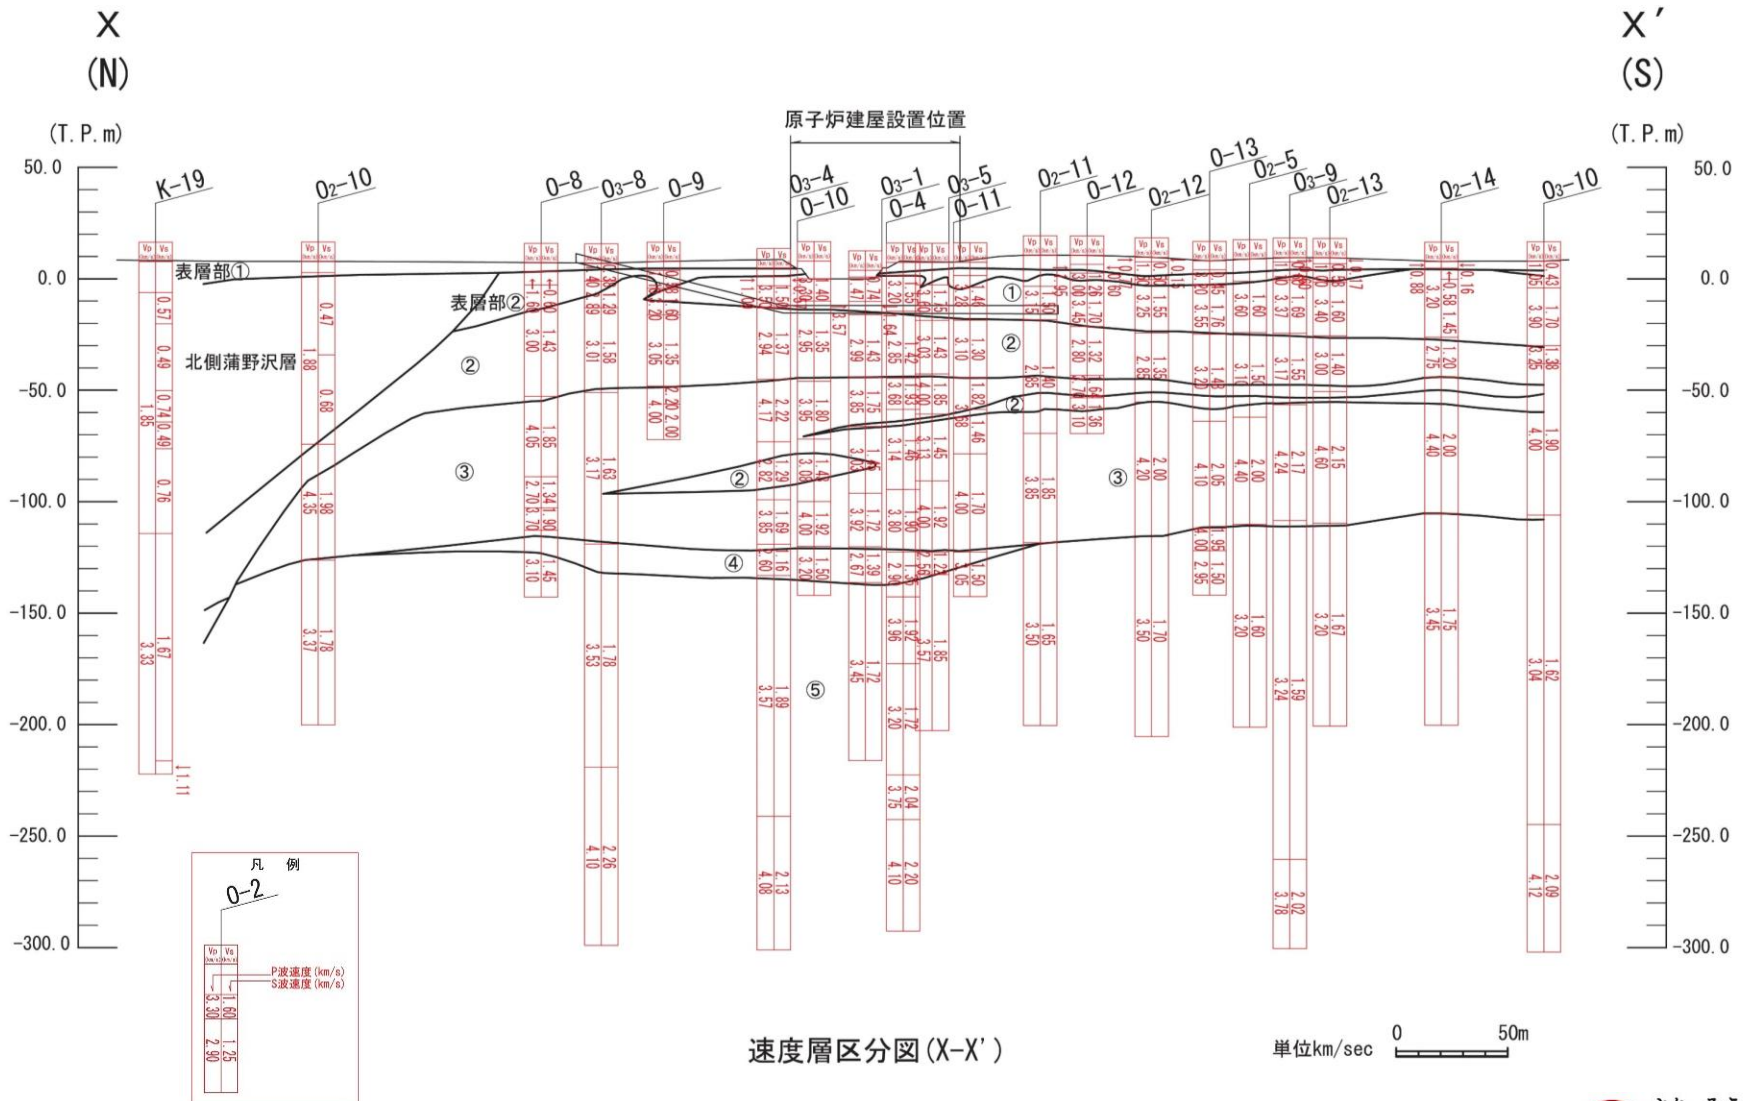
X
(N)

X'
(S)

原子炉建屋設置位置

(T.P.m)

(T.P.m)

50.0
0.0
-50.0
-100.0
-150.0
-200.0
-250.0
-300.0

50.0
0.0
-50.0
-100.0
-150.0
-200.0
-250.0
-300.0

K-19
$O_2$-10
0-8
$O_3$-8
0-9
$O_3$-4
0-10
$O_3$-1
0-4
$O_3$-5
0-11
$O_2$-11
0-12
$O_2$-12
0-13
$O_2$-5
$O_3$-9
$O_2$-13
$O_2$-14
$O_3$-10

表層部①
表層部②
北側蒲野沢層
①
②
③
④
⑤

凡 例
0-2
Vp Vs
P波速度(km/s)
S波速度(km/s)
3.30 1.60
2.90 1.25

速度層区分図(X-X')

単位km/sec
0
50m